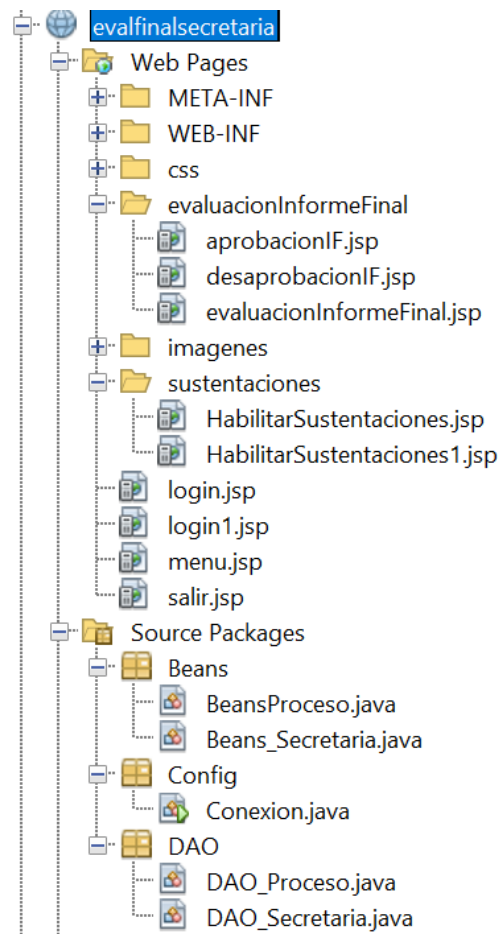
evalfinalsecretaria
Web Pages
META-INF
WEB-INF
css
evaluacionInformeFinal
aprobacionIF.jsp
desaprobacionIF.jsp
evaluacionInformeFinal.jsp
imagenes
sustentaciones
HabilitarSustentaciones.jsp
HabilitarSustentaciones1.jsp
login.jsp
login1.jsp
menu.jsp
salir.jsp
Source Packages
Beans
BeansProceso.java
Beans_Secretaria.java
Config
Conexion.java
DAO
DAO_Proceso.java
DAO_Secretaria.java